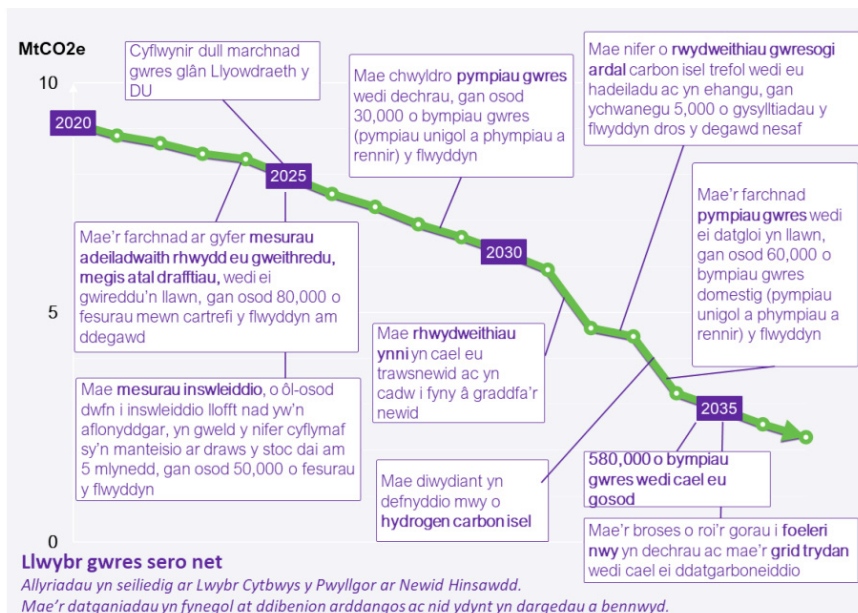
MtCO2e

10

5

0

2020

2025

2030

2035

Cyflwynir dull marchnad gwres glân Llywodraeth y DU

Mae chwyldro pympiau gwres wedi dechrau, gan osod 30,000 o bympiau gwres (pympiau unigol a phympiau a rennir) y flwyddyn

Mae nifer o rwydweithiau gwresogi ardal carbon isel trefol wedi eu hadeiladu ac yn ehangu, gan ychwanegu 5,000 o gysylltiadau y flwyddyn dros y degawd nesaf

Mae'r farchnad ar gyfer mesurau adeiladwaith rhwydd eu gweithredu, megis atal drafftiau, wedi ei gwireddu'n llawn, gan osod 80,000 o fesurau mewn cartrefi y flwyddyn am ddegawd

Mae'r farchnad pympiau gwres wedi ei datgloi yn llawn, gan osod 60,000 o bympiau gwres domestig (pympiau unigol a phympiau a rennir) y flwyddyn

Mae rhwydweithiau ynni yn cael eu trawsnewid ac yn cadw i fyny â graddfa'r newid

Mae mesurau inswleiddio, o ôl-osod dwfn i inswleiddio llofft nad yw'n aflonyddgar, yn gweld y nifer cyflymaf sy'n manteisio ar draws y stoc dai am 5 mlynedd, gan osod 50,000 o fesurau y flwyddyn

Mae diwydiant yn defnyddio mwy o hydrogen carbon isel

580,000 o bympiau gwres wedi cael eu gosod

Mae'r broses o roi'r gorau i foeleri nwy yn dechrau ac mae'r grid trydan wedi cael ei ddatgarboneiddio

Llwybr gwres sero net

Allyriadau yn seiliedig ar Lwybr Cytbwys y Pwyllgor ar Newid Hinsawdd.

Mae'r datganiadau yn fynegol at ddibenion arddangos ac nid ydynt yn dargedau a bennwyd.